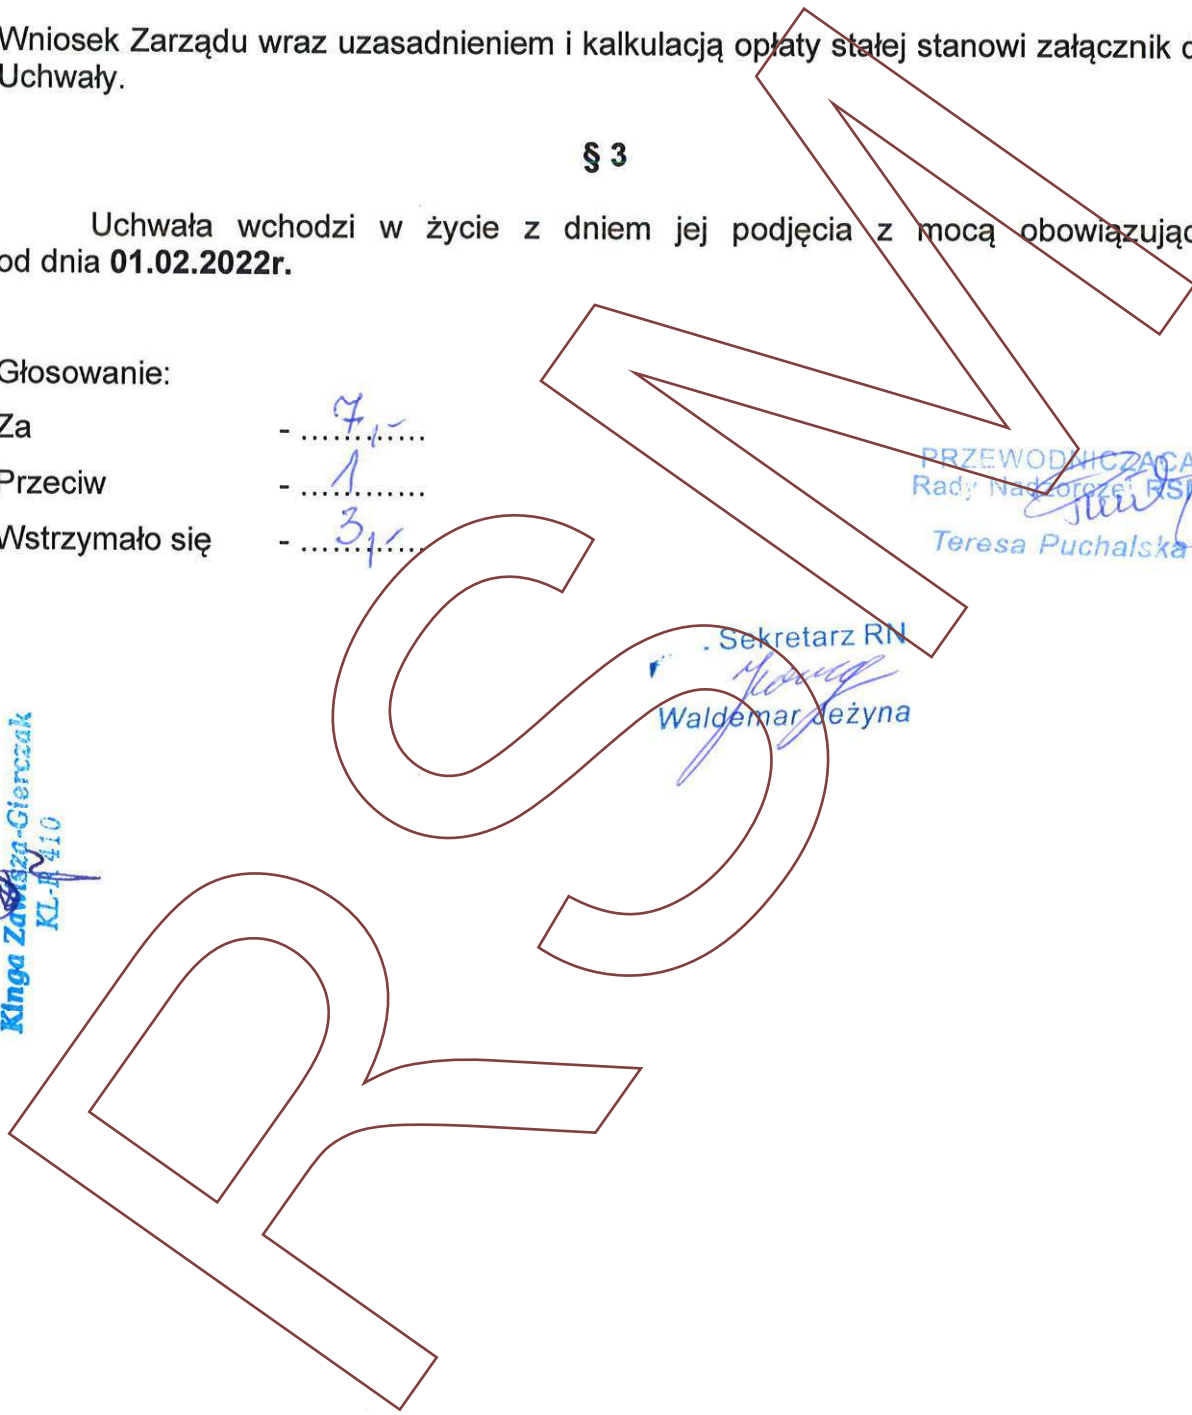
Wniosek Zarządu wraz uzasadnieniem i kalkulacją opłaty stałej stanowi załącznik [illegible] Uchwały.

§ 3

Uchwała wchodzi w życie z dniem jej podjęcia z mocą obowiązując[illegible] od dnia **01.02.2022r.**

Głosowanie:

Za - ...7,-...

Przeciw - ...1.......

Wstrzymało się - ...3,-...

PRZEWODNICZĄCA
Rady Nadzorczej RSM
Teresa Puchalska

Sekretarz RN
Waldemar Jeżyna

Kinga Zawisza-Gierczak
KL-R 410

RSM